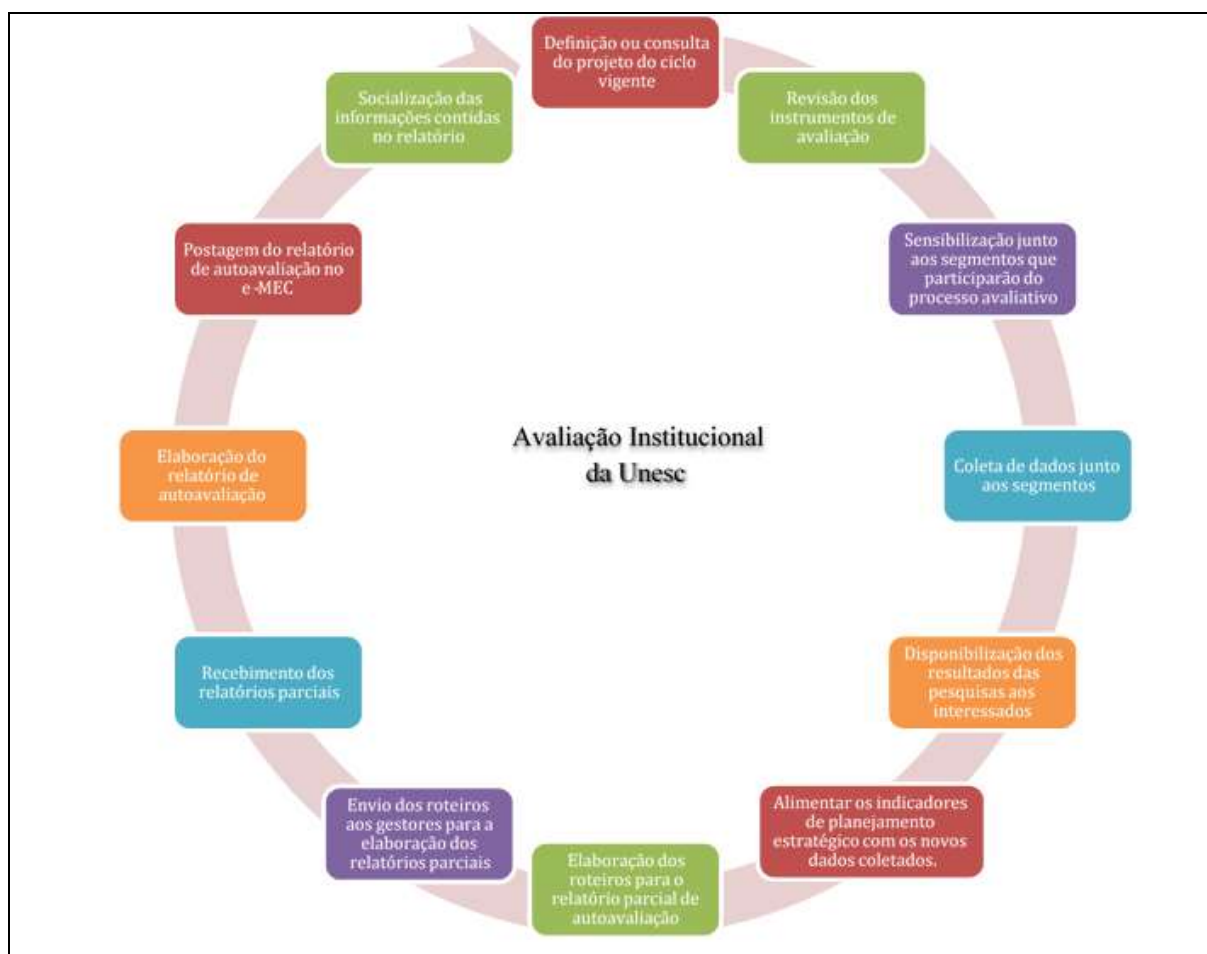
Definição ou consulta do projeto do ciclo vigente

Revisão dos instrumentos de avaliação

Sensibilização junto aos segmentos que participarão do processo avaliativo

Coleta de dados junto aos segmentos

Disponibilização dos resultados das pesquisas aos interessados

Alimentar os indicadores de planejamento estratégico com os novos dados coletados.

Elaboração dos roteiros para o relatório parcial de autoavaliação

Envio dos roteiros aos gestores para a elaboração dos relatórios parciais

Recebimento dos relatórios parciais

Elaboração do relatório de autoavaliação

Postagem do relatório de autoavaliação no e-MEC

Socialização das informações contidas no relatório

Avaliação Institucional da Unesc